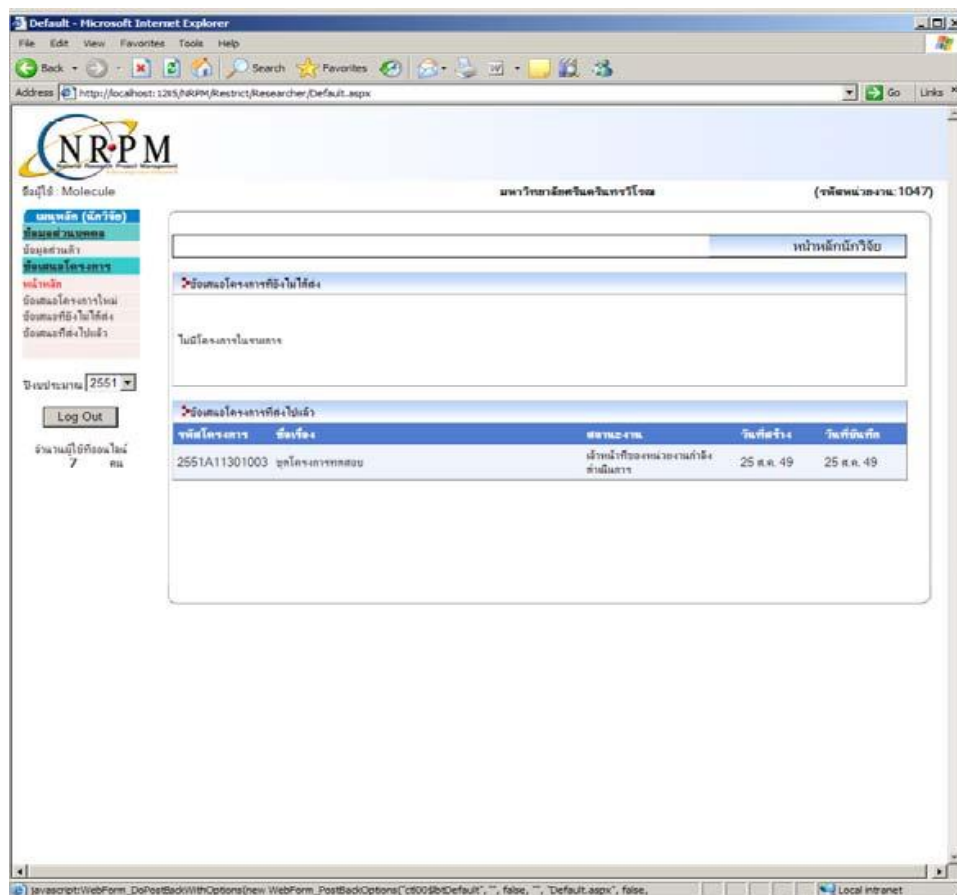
Default - Microsoft Internet Explorer

File Edit View Favorites Tools Help

Back Search Favorites

Address http://localhost:1265/NRPM/Restrict/Researcher/Default.aspx

Go Links

NRPM

ชื่อผู้ใช้ : Molecule

มหาวิทยาลัยศรีนครินทรวิโรฒ

(รหัสหน่วยงาน: 1047)

เมนูหลัก (นักวิจัย)

ข้อมูลส่วนบุคคล

ข้อมูลส่วนตัว

ข้อเสนอโครงการ

หน้าหลัก

ข้อเสนอโครงการใหม่

ข้อเสนอที่ยังไม่ได้ส่ง

ข้อเสนอที่ส่งไปแล้ว

ปีงบประมาณ 2551

Log Out

จำนวนผู้ใช้ที่ออนไลน์ 7 คน

หน้าหลักนักวิจัย

ข้อเสนอโครงการที่ยังไม่ได้ส่ง

ไม่มีโครงการในรายการ

ข้อเสนอโครงการที่ส่งไปแล้ว

| รหัสโครงการ | ชื่อเรื่อง | สถานะงาน | วันที่สร้าง | วันที่บันทึก |
|---|---|---|---|---|
| 2551A11301003 | ชุดโครงการทดสอบ | เจ้าหน้าที่ของหน่วยงานกำลังดำเนินการ | 25 ต.ค. 49 | 25 ต.ค. 49 |

javascript:WebForm_DoPostBackWithOptions(new WebForm_PostBackOptions("ctl00$lbtDefault", "", false, "", "Default.aspx", false,

Local intranet